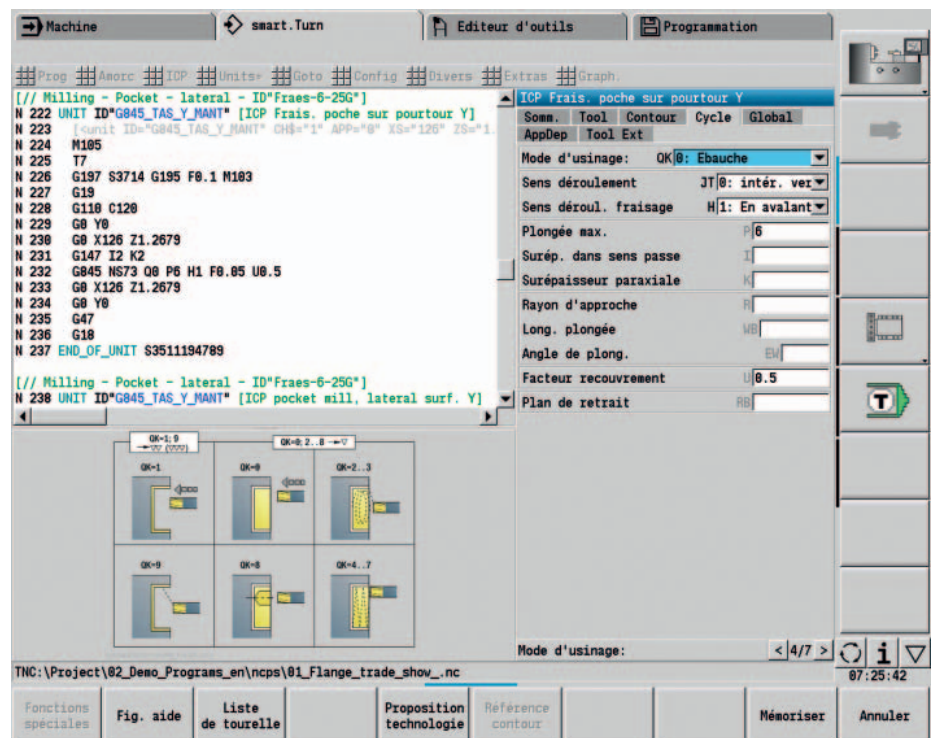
Machine | smart.Turn | Editeur d'outils | Programmation

Prog | Amorc | ICP | Units | Goto | Config | Divers | Extras | Graph.

[// Milling - Pocket - lateral - ID"Fraes-6-25G"]
N 222 UNIT ID"G845_TAS_Y_MANT" [ICP Frais. poche sur pourtour Y]
N 223 [<unit ID="G845_TAS_Y_MANT" CH$="1" APP="0" XS="126" ZS="1.
N 224 M105
N 225 T7
N 226 G197 S3714 G195 F0.1 M103
N 227 G19
N 228 G110 C120
N 229 G0 Y0
N 230 G0 X126 Z1.2679
N 231 G147 I2 K2
N 232 G845 NS73 Q0 P6 H1 F0.05 U0.5
N 233 G0 X126 Z1.2679
N 234 G0 Y0
N 235 G47
N 236 G18
N 237 END_OF_UNIT S3511194789

[// Milling - Pocket - lateral - ID"Fraes-6-25G"]
N 238 UNIT ID"G845_TAS_Y_MANT" [ICP pocket mill, lateral surf. Y]

ICP Frais. poche sur pourtour Y
Somm. | Tool | Contour | Cycle | Global
AppDep | Tool Ext

| | | |
|---|---|---|
| Mode d'usinage: | QK | 0: Ebauche |
| Sens déroulement | JT | 0: intér. ver |
| Sens déroul. fraisage | H | 1: En avalant |
| Plongée max. | P | 6 |
| Surép. dans sens passe | I | |
| Surépaisseur paraxiale | K | |
| Rayon d'approche | R | |
| Long. plongée | WB | |
| Angle de plong. | EW | |
| Facteur recouvrement | U | 0.5 |
| Plan de retrait | RB | |

QK=1;9
QK=0;2..8
QK=1
QK=0
QK=2..3
QK=9
QK=8
QK=4..7

Mode d'usinage:
< 4/7 >

TNC:\Project\02_Demo_Programs_en\ncps\01_Flange_trade_show_.nc
07:25:42

Fonctions spéciales | Fig. aide | Liste de tourelle | Proposition technologie | Référence contour | Mémoriser | Annuler